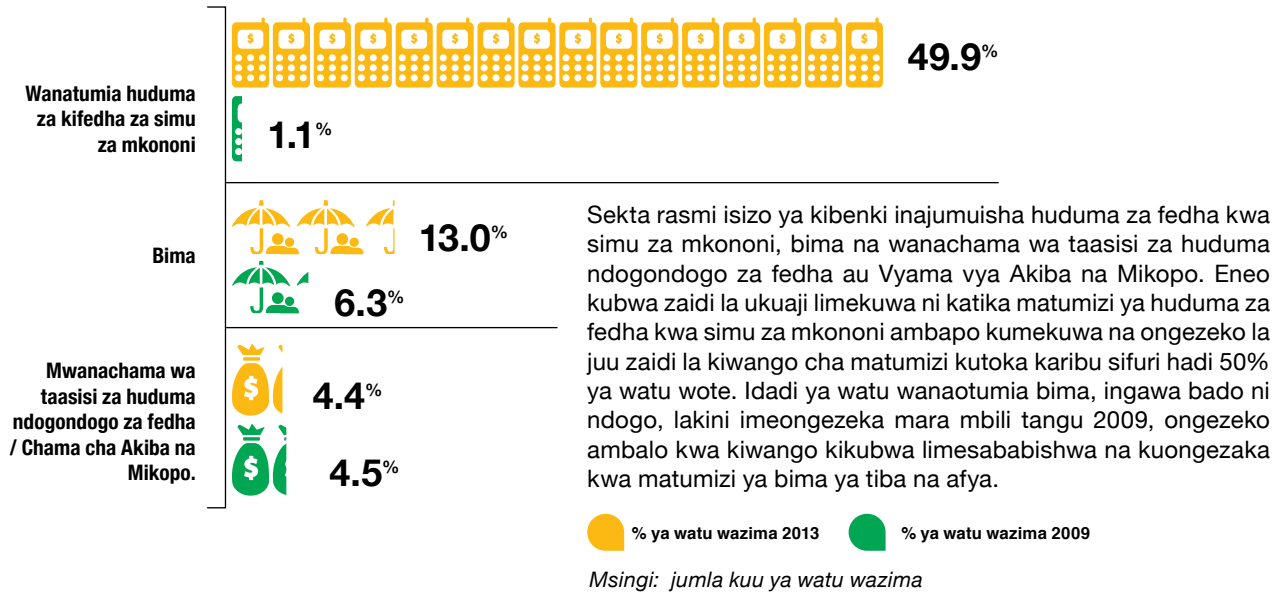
Wanatumia huduma za kifedha za simu za mkononi

49.9%

1.1%

Bima

13.0%

6.3%

Mwanachama wa taasisi za huduma ndogondogo za fedha / Chama cha Akiba na Mikopo.

4.4%

4.5%

Sekta rasmi isizo ya kibenki inajumuisha huduma za fedha kwa simu za mkononi, bima na wanachama wa taasisi za huduma ndogondogo za fedha au Vyama vya Akiba na Mikopo. Eneo kubwa zaidi la ukuaji limekuwa ni katika matumizi ya huduma za fedha kwa simu za mkononi ambapo kumekuwa na ongezeko la juu zaidi la kiwango cha matumizi kutoka karibu sifuri hadi 50% ya watu wote. Idadi ya watu wanaotumia bima, ingawa bado ni ndogo, lakini imeongezeka mara mbili tangu 2009, ongezeko ambalo kwa kiwango kikubwa limesababishwa na kuongezaka kwa matumizi ya bima ya tiba na afya.

% ya watu wazima 2013

% ya watu wazima 2009

Msingi: jumla kuu ya watu wazima